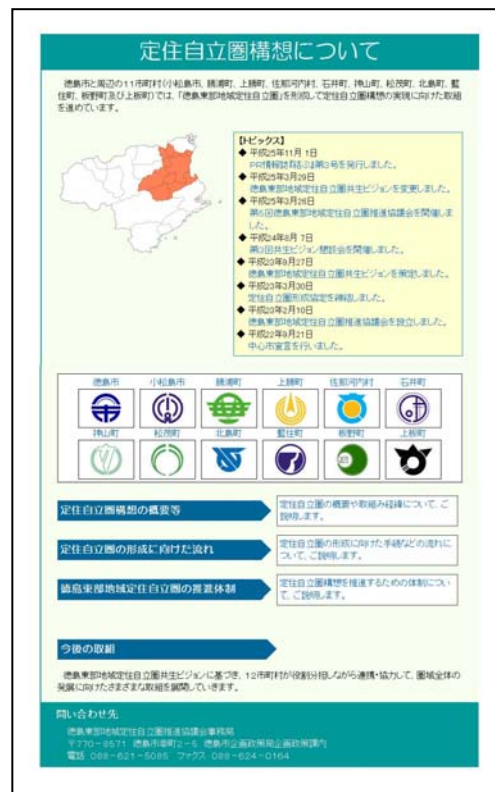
定住自立圏構想について

徳島市と周辺の11市町村(小松島市、勝浦町、上勝町、佐那河内村、石井町、神山町、松茂町、北島町、藍住町、板野町及び上板町)では、「徳島東部地域定住自立圏」を形成して定住自立圏構想の実現に向けた取組を進めています。

【トピックス】
◆ 平成25年11月1日
PR情報誌Vol.3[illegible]を発行しました。
◆ 平成25年3月29日
徳島東部地域定住自立圏共生ビジョンを変更しました。
◆ 平成25年3月26日
第6回徳島東部地域定住自立圏推進協議会を開催しました。
◆ 平成24年8月7日
第3回共生ビジョン懇談会を開催しました。
◆ 平成23年9月27日
徳島東部地域定住自立圏共生ビジョンを策定しました。
◆ 平成23年3月30日
定住自立圏形成協定を締結しました。
◆ 平成23年2月10日
徳島東部地域定住自立圏推進協議会を設立しました。
◆ 平成22年9月21日
中心市宣言を行いました。

徳島市 小松島市 勝浦町 上勝町 佐那河内村 石井町
神山町 松茂町 北島町 藍住町 板野町 上板町

定住自立圏構想の概要等
定住自立圏の概要や取組み経緯について、ご説明します。

定住自立圏の形成に向けた流れ
定住自立圏の形成に向けた手続などの流れについて、ご説明します。

徳島東部地域定住自立圏の推進体制
定住自立圏構想を推進するための体制について、ご説明します。

今後の取組
徳島東部地域定住自立圏共生ビジョンに基づき、12市町村が役割分担しながら連携・協力して、圏域全体の発展に向けたさまざまな取組を展開していきます。

問い合わせ先
徳島東部地域定住自立圏推進協議会事務局
〒770-8571 徳島市幸町2-5 徳島市企画政策局企画政策課内
電話 088-621-5085 ファクス 088-624-0164